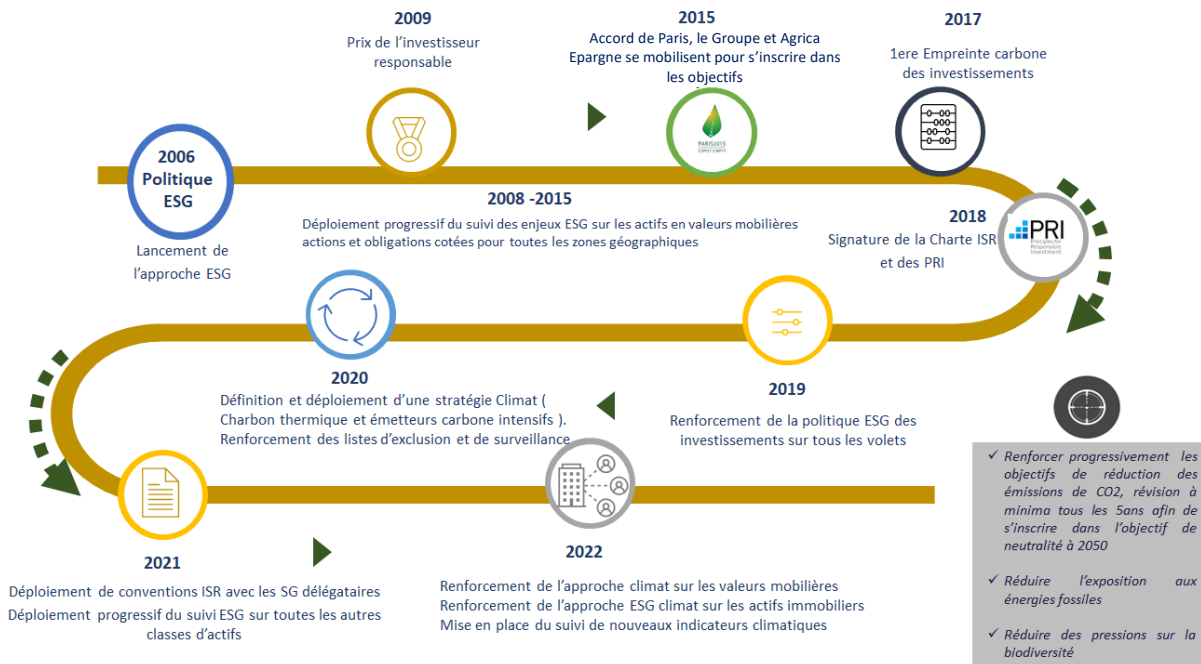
2009
Prix de l'investisseur responsable

2015
Accord de Paris, le Groupe et Agrica Epargne se mobilisent pour s'inscrire dans les objectifs

PARIS2015
COP21·CMP11

2017
1ere Empreinte carbone des investissements

2006
Politique
ESG

Lancement de l'approche ESG

2008 -2015
Déploiement progressif du suivi des enjeux ESG sur les actifs en valeurs mobilières actions et obligations cotées pour toutes les zones géographiques

2018
Signature de la Charte ISR et des PRI

PRI
Principles for Responsible Investment

2020
Définition et déploiement d'une stratégie Climat ( Charbon thermique et émetteurs carbone intensifs ).
Renforcement des listes d'exclusion et de surveillance

2019
Renforcement de la politique ESG des investissements sur tous les volets

2021
Déploiement de conventions ISR avec les SG délégataires
Déploiement progressif du suivi ESG sur toutes les autres classes d'actifs

2022
Renforcement de l'approche climat sur les valeurs mobilières
Renforcement de l'approche ESG climat sur les actifs immobiliers
Mise en place du suivi de nouveaux indicateurs climatiques

✓ Renforcer progressivement les objectifs de réduction des émissions de CO2, révision à minima tous les 5ans afin de s'inscrire dans l'objectif de neutralité à 2050

✓ Réduire l'exposition aux énergies fossiles

✓ Réduire des pressions sur la biodiversité